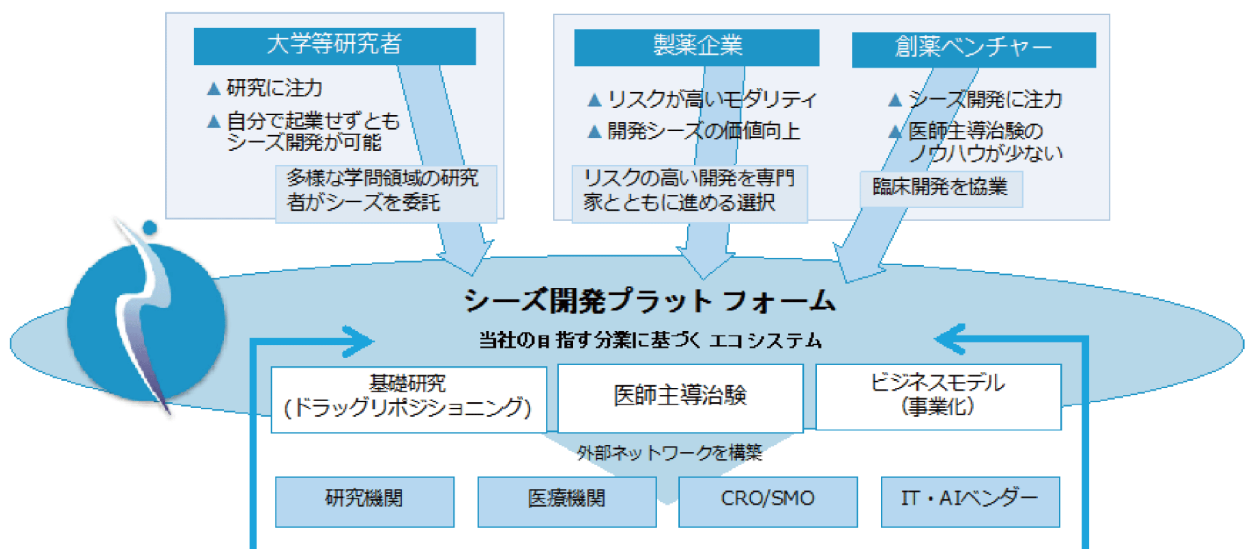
大学等研究者

▲研究に注力

▲自分で起業せずともシーズ開発が可能

多様な学問領域の研究者がシーズを委託

製薬企業

▲リスクが高いモダリティ

▲開発シーズの価値向上

リスクの高い開発を専門家とともに進める選択

創薬ベンチャー

▲シーズ開発に注力

▲医師主導治験のノウハウが少ない

臨床開発を協業

シーズ開発プラット フォーム

当社の目指す分業に基づく エコシステム

基礎研究
(ドラッグリポジショニング)

医師主導治験

ビジネスモデル
(事業化)

外部ネットワークを構築

研究機関

医療機関

CRO/SMO

IT・AIベンダー